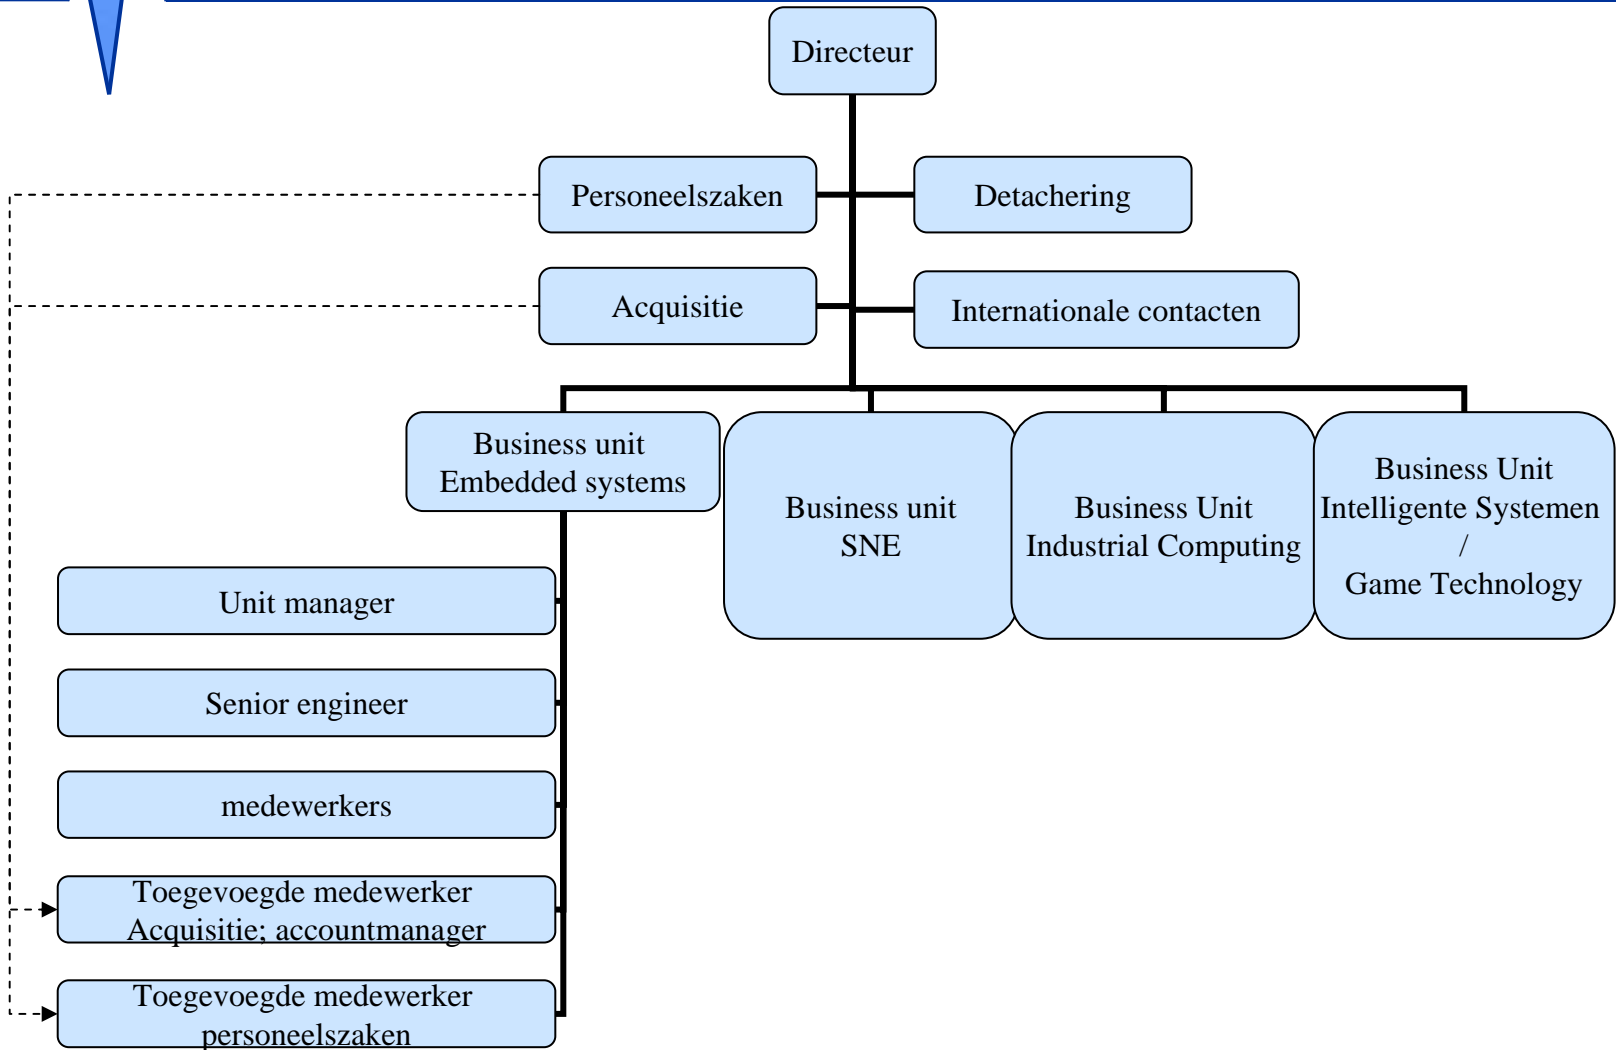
Directeur

Personeelszaken

Detachering

Acquisitie

Internationale contacten

Business unit
Embedded systems

Business unit
SNE

Business Unit
Industrial Computing

Business Unit
Intelligente Systemen
/
Game Technology

Unit manager

Senior engineer

medewerkers

Toegevoegde medewerker
Acquisitie; accountmanager

Toegevoegde medewerker
personeelszaken